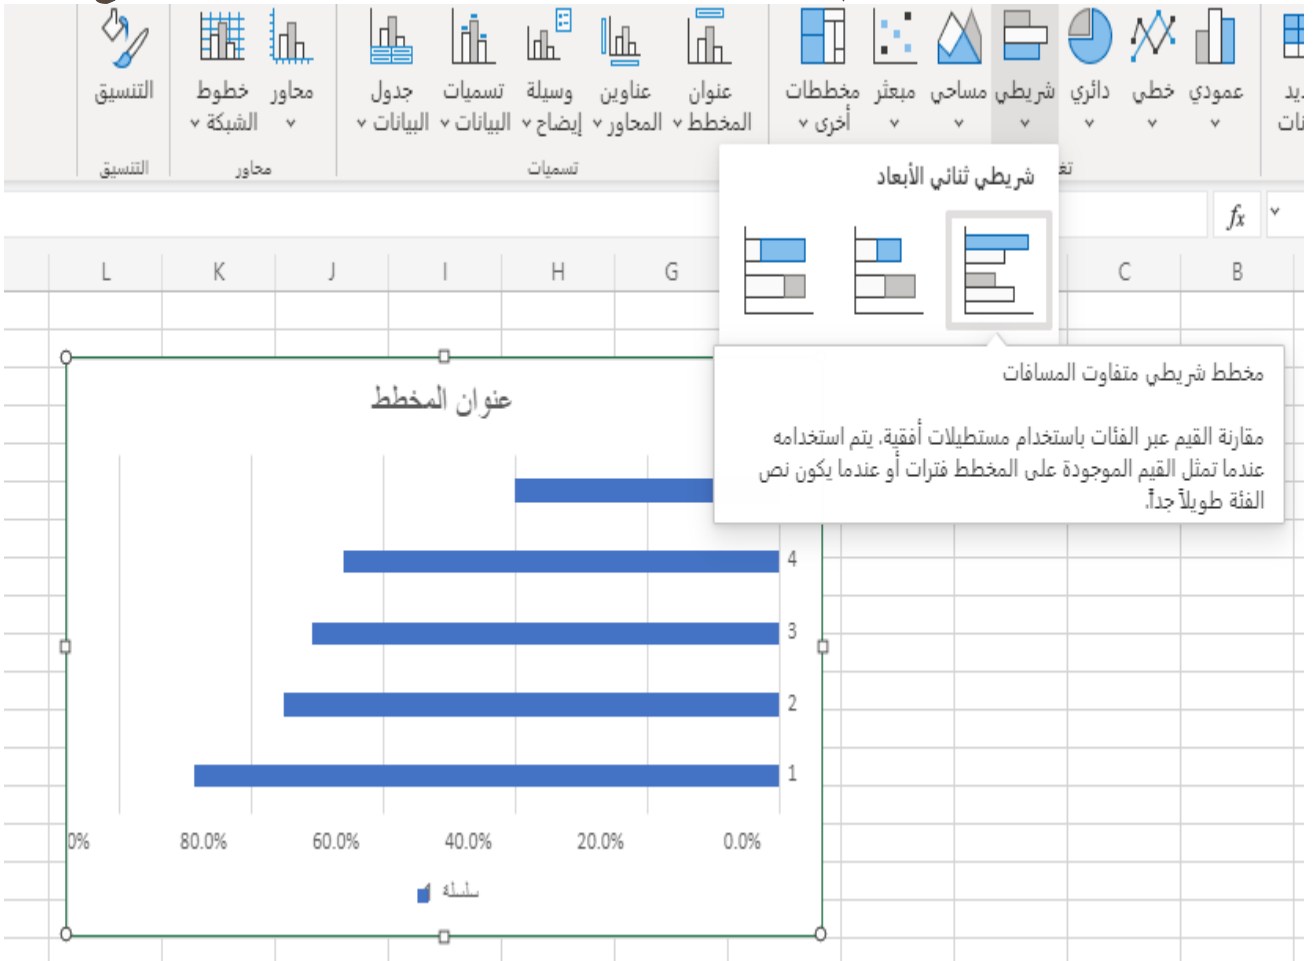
التنسيق
خطوط الشبكة ⌄
محاور ⌄
جدول البيانات ⌄
تسميات البيانات ⌄
وسيلة إيضاح ⌄
عناوين المحاور ⌄
عنوان المخطط ⌄
مخططات أخرى ⌄
مبعثر ⌄
مساحي ⌄
شريطي ⌄
دائري ⌄
خطي ⌄
عمودي ⌄
يد
ئا
التنسيق
محاور
تسميات
تغ

شريطي ثنائي الأبعاد

fx

L K J I H G C B

مخطط شريطي متفاوت المسافات

مقارنة القيم عبر الفئات باستخدام مستطيلات أفقية. يتم استخدامه عندما تمثل القيم الموجودة على المخطط فترات أو عندما يكون نص الفئة طويلاً جداً.

عنوان المخطط

4
3
2
1

0% 80.0% 60.0% 40.0% 20.0% 0.0%

سلسلة 1